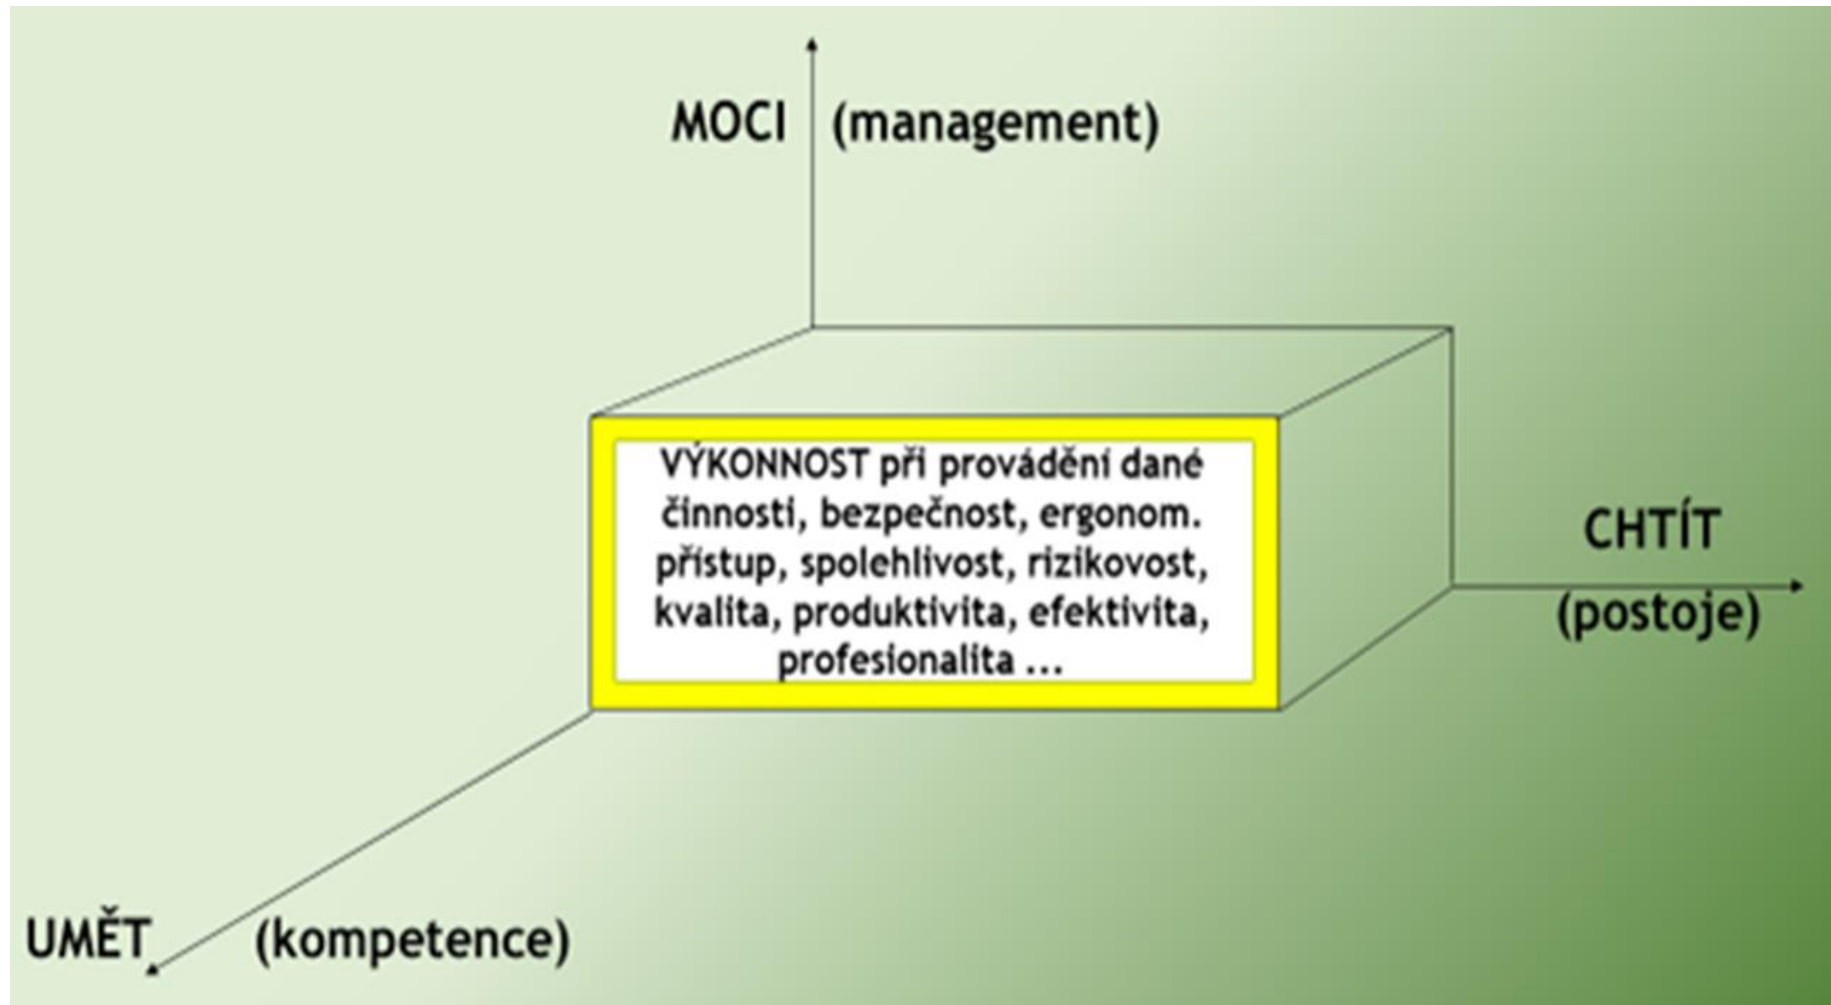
MOCI (management)

VÝKONNOST při provádění dané činnosti, bezpečnost, ergonom. přístup, spolehlivost, rizikovost, kvalita, produktivita, efektivita, profesionalita …

CHTÍT

(postoje)

UMĚT (kompetence)